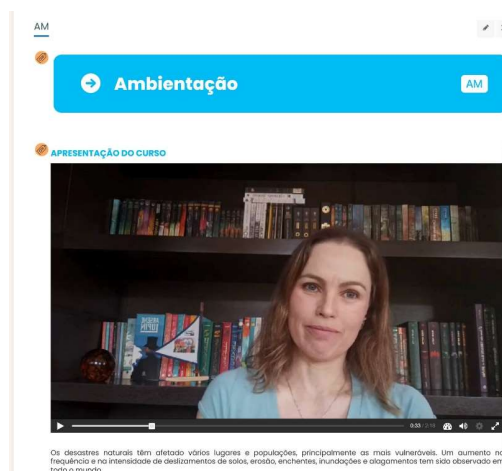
AM

Ambientação

AM

APRESENTAÇÃO DO CURSO

0:33 / 2:16

Os desastres naturais têm afetado vários lugares e populações, principalmente as mais vulneráveis. Um aumento na frequência e na intensidade de deslizamentos de solos, erosão, enchentes, inundações e alagamentos tem sido observado em todo o mundo.